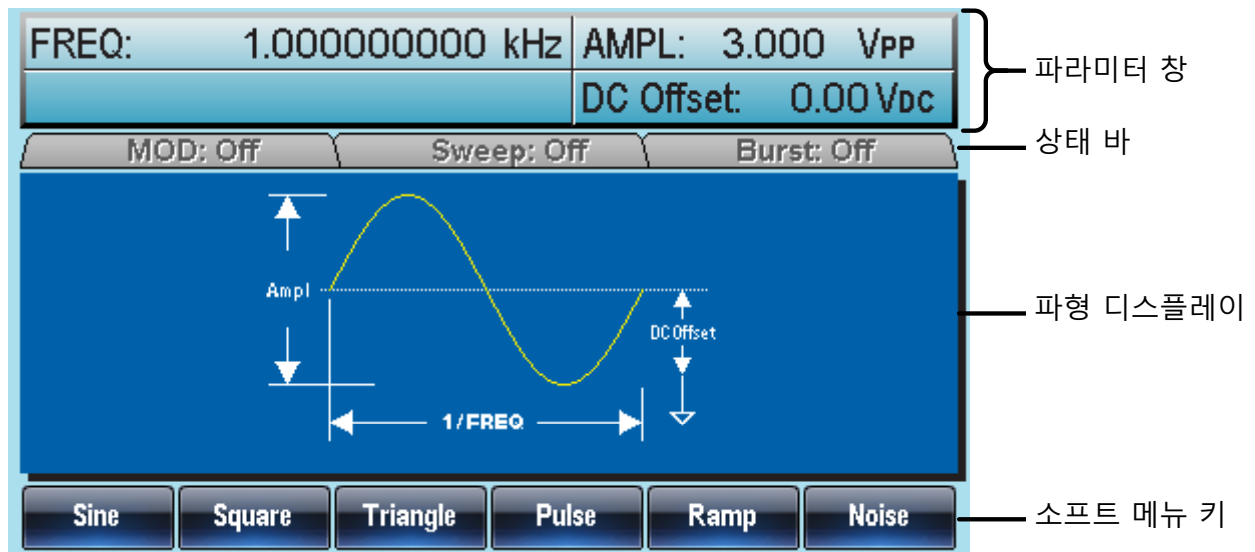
FREQ: 1.000000000 kHz | AMPL: 3.000 $V_{PP}$
DC Offset: 0.00 $V_{DC}$

파라미터 창

MOD: Off | Sweep: Off | Burst: Off

상태 바

Ampl

DC Offset

1/FREQ

파형 디스플레이

Sine | Square | Triangle | Pulse | Ramp | Noise

소프트 메뉴 키